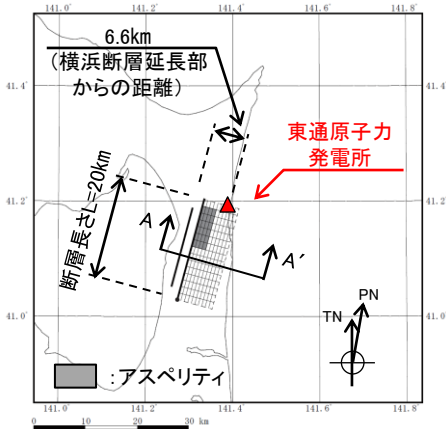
141.0° 141.2° 141.4° 141.6° 141.8°

41.4°

41.2°

41.0°

6.6km
（横浜断層延長部からの距離）

東通原子力
発電所

断層長さL=20km

A

A′

TN

PN

：アスペリティ

0 10 20 30 km

141.0° 141.2° 141.4° 141.6° 141.8°